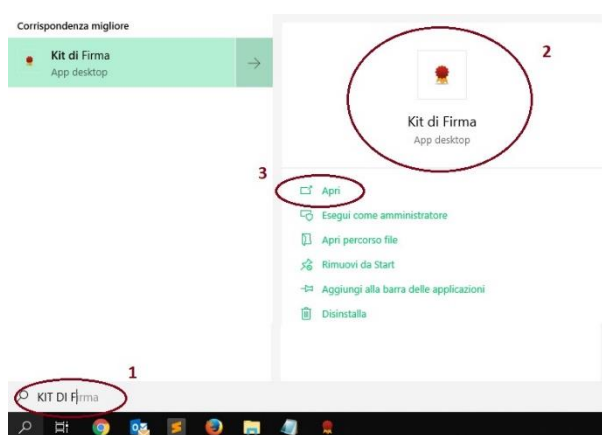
Corrispondenza migliore

Kit di Firma
App desktop

2

Kit di Firma
App desktop

3

Apri

Esegui come amministratore

Apri percorso file

Rimuovi da Start

Aggiungi alla barra delle applicazioni

Disinstalla

1

KIT DI Firma